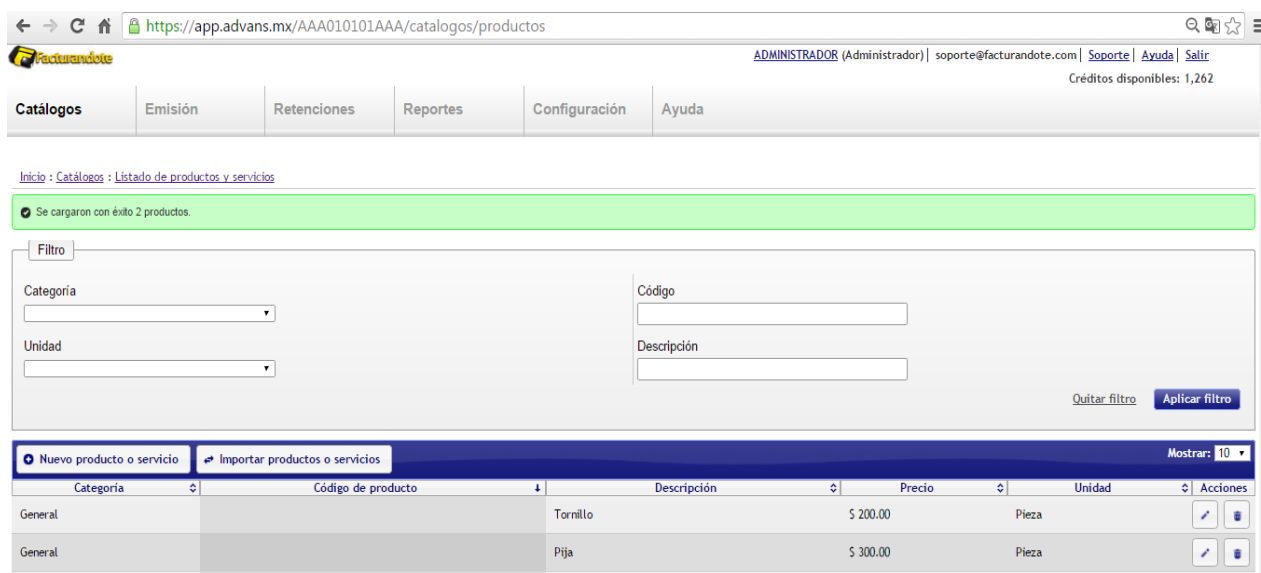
https://app.advans.mx/AAA010101AAA/catalogos/productos

Facturandote

ADMINISTRADOR (Administrador) | soporte@facturandote.com | Soporte | Ayuda | Salir

Créditos disponibles: 1,262

Catálogos | Emisión | Retenciones | Reportes | Configuración | Ayuda

Inicio : Catálogos : Listado de productos y servicios

Se cargaron con éxito 2 productos.

Filtro

Categoría

Unidad

Código

Descripción

Quitar filtro

Aplicar filtro

Nuevo producto o servicio

Importar productos o servicios

Mostrar: 10

| Categoría | Código de producto | Descripción | Precio | Unidad | Acciones |
|---|---|---|---|---|---|
| General | | Tornillo | $ 200.00 | Pieza | |
| General | | Pija | $ 300.00 | Pieza | |